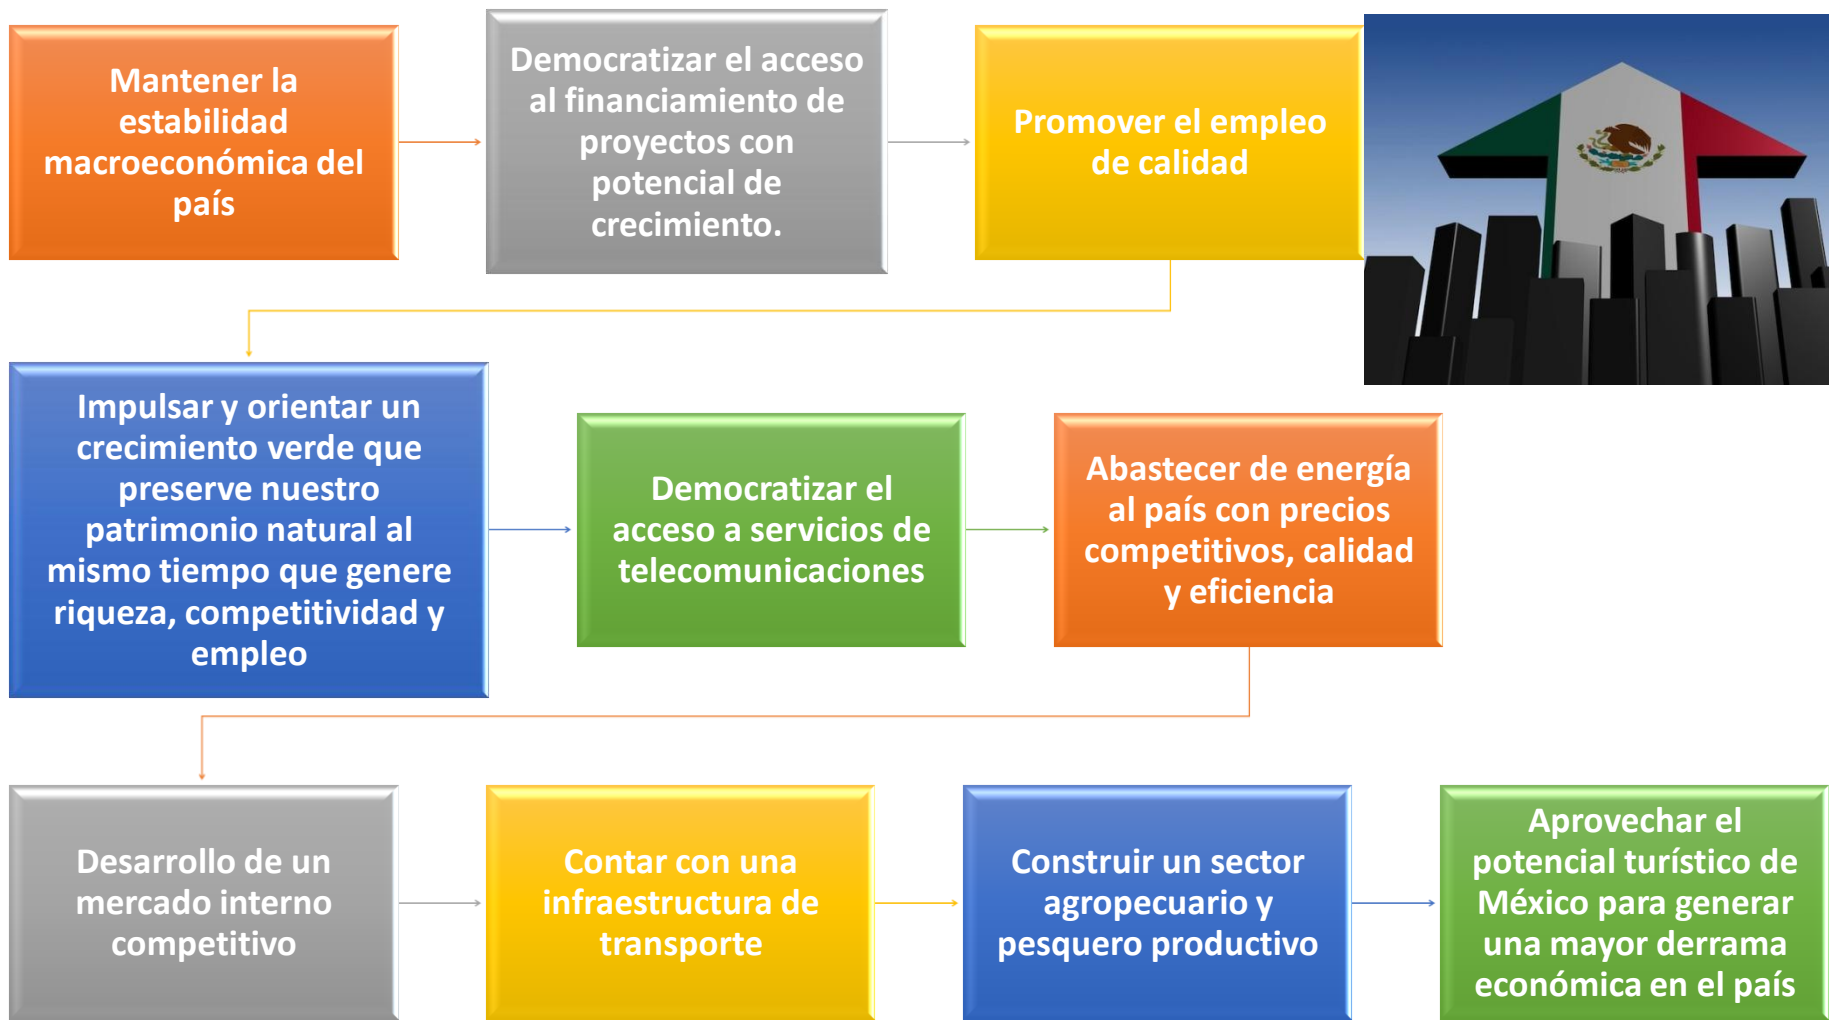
Mantener la estabilidad macroeconómica del país

Democratizar el acceso al financiamiento de proyectos con potencial de crecimiento.

Promover el empleo de calidad

Impulsar y orientar un crecimiento verde que preserve nuestro patrimonio natural al mismo tiempo que genere riqueza, competitividad y empleo

Democratizar el acceso a servicios de telecomunicaciones

Abastecer de energía al país con precios competitivos, calidad y eficiencia

Desarrollo de un mercado interno competitivo

Contar con una infraestructura de transporte

Construir un sector agropecuario y pesquero productivo

Aprovechar el potencial turístico de México para generar una mayor derrama económica en el país